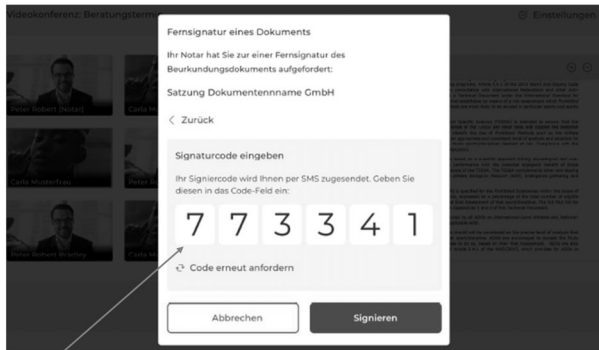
Videokonferenz: Beratungstermin

Einstellungen

Peter Robert (Notar)

Carla M

Carla Musterfrau

Peter Robert Bradling

Fernsignatur eines Dokuments

Ihr Notar hat Sie zur einer Fernsignatur des Beurkundungsdokuments aufgefordert:

Satzung Dokumentennname GmbH

< Zurück

Signaturcode eingeben

Ihr Signiercode wird Ihnen per SMS zugesendet. Geben Sie diesen in das Code-Feld ein:

7 7 3 3 4 1

Code erneut anfordern

Abbrechen

Signieren